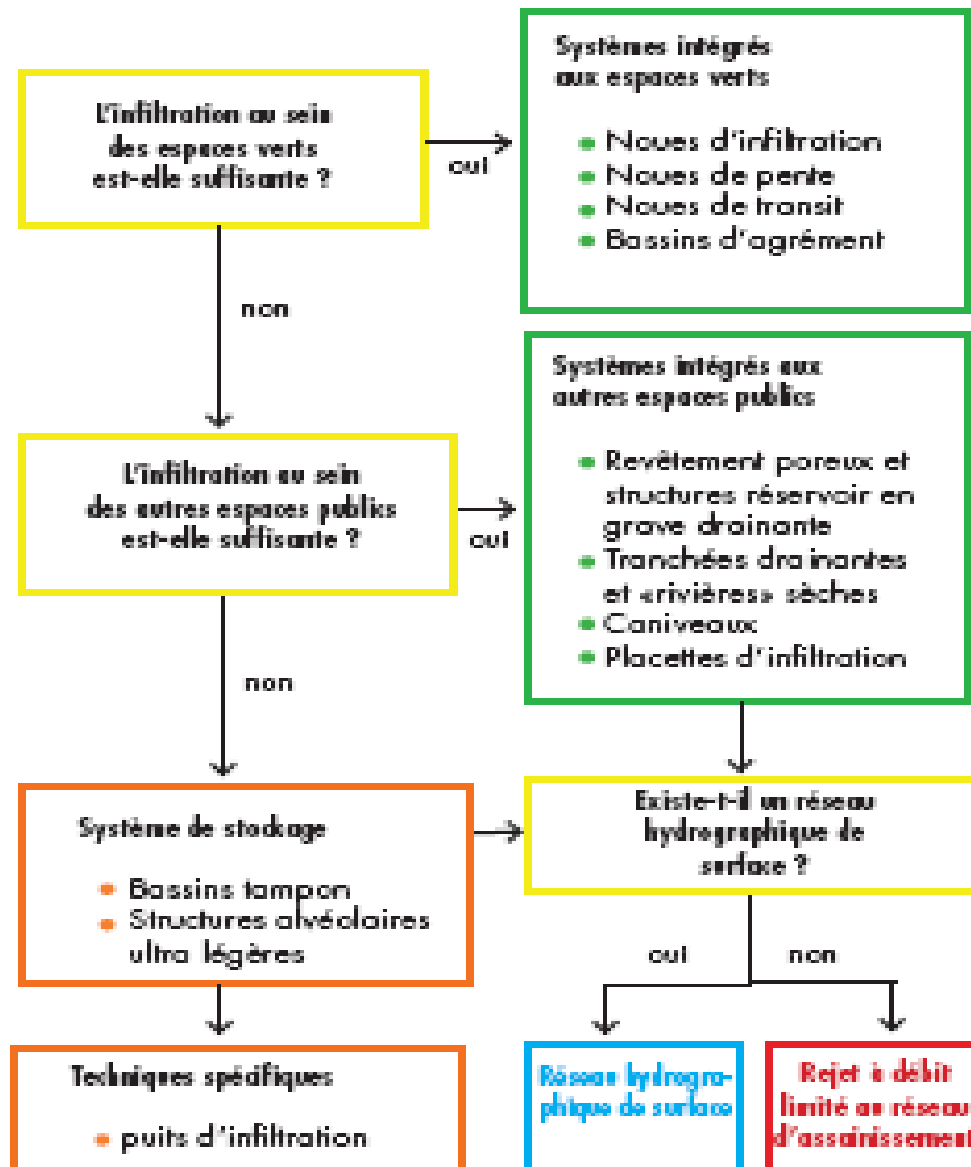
L'infiltration au sein des espaces verts est-elle suffisante ?

oui

Systèmes intégrés aux espaces verts

- Noues d'infiltration
- Noues de pente
- Noues de transit
- Bassins d'agrément

non

L'infiltration au sein des autres espaces publics est-elle suffisante ?

oui

Systèmes intégrés aux autres espaces publics

- Revêtement poreux et structures réservoir en grave drainante
- Tranchées drainantes et «rivières» sèches
- Caniveaux
- Placettes d'infiltration

non

Système de stockage

- Bassins tampon
- Structures alvéolaires ultra légères

Existe-t-il un réseau hydrographique de surface ?

oui

non

Techniques spécifiques

- puits d'infiltration

Réseau hydrographique de surface

Rejet à débit limité au réseau d'assainissement